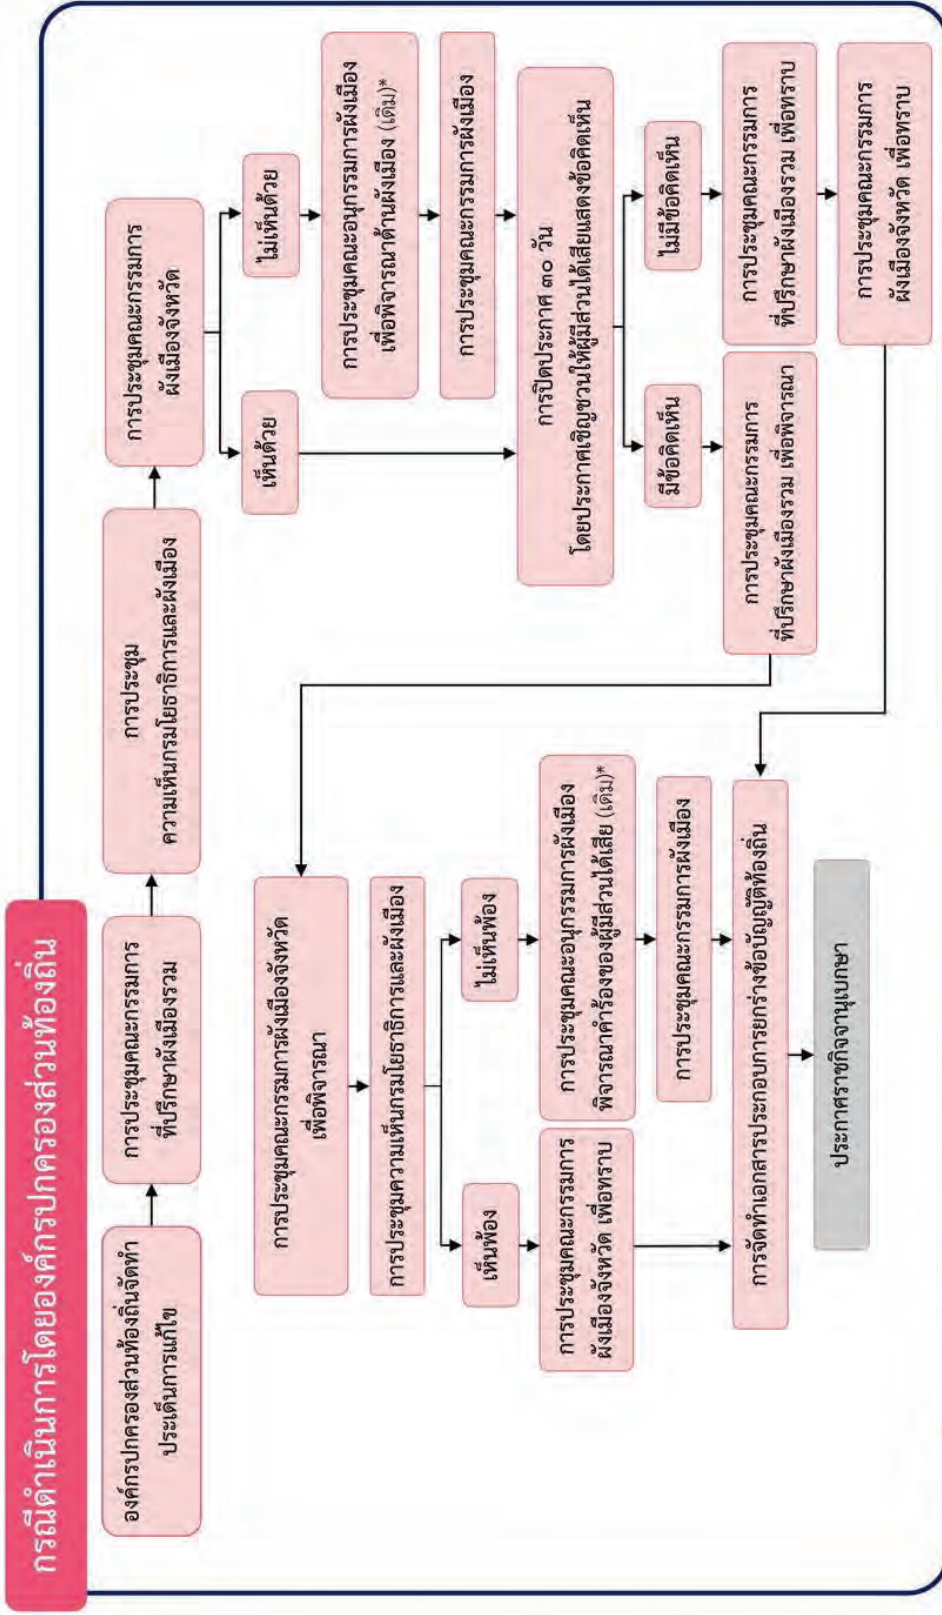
กรณีดำเนินการโดยองค์กรปกครองส่วนท้องถิ่น

องค์กรปกครองส่วนท้องถิ่นจัดทำประเด็นการแก้ไข

การประชุมคณะกรรมการที่ปรึกษาผังเมืองรวม

การประชุมความเห็นกรมโยธาธิการและผังเมือง

การประชุมคณะกรรมการผังเมืองจังหวัด

เห็นด้วย

ไม่เห็นด้วย

การประชุมคณะอนุกรรมการผังเมืองเพื่อพิจารณาด้านผังเมือง (เดิม)*

การประชุมคณะกรรมการผังเมือง

การปิดประกาศ ๓๐ วัน โดยประกาศเชิญชวนให้ผู้มีส่วนได้เสียแสดงข้อคิดเห็น

มีข้อคิดเห็น

ไม่มีข้อคิดเห็น

การประชุมคณะกรรมการที่ปรึกษาผังเมืองรวม เพื่อพิจารณา

การประชุมคณะกรรมการที่ปรึกษาผังเมืองรวม เพื่อทราบ

การประชุมคณะกรรมการผังเมืองจังหวัด เพื่อทราบ

การประชุมคณะกรรมการผังเมืองจังหวัดเพื่อพิจารณา

การประชุมความเห็นกรมโยธาธิการและผังเมือง

เห็นพ้อง

ไม่เห็นพ้อง

การประชุมคณะกรรมการผังเมืองจังหวัด เพื่อทราบ

การประชุมคณะอนุกรรมการผังเมืองพิจารณาคำร้องของผู้มีส่วนได้เสีย (เดิม)*

การประชุมคณะกรรมการผังเมือง

การจัดทำเอกสารประกอบการยกร่างข้อบัญญัติท้องถิ่น

ประกาศราชกิจจานุเบกษา